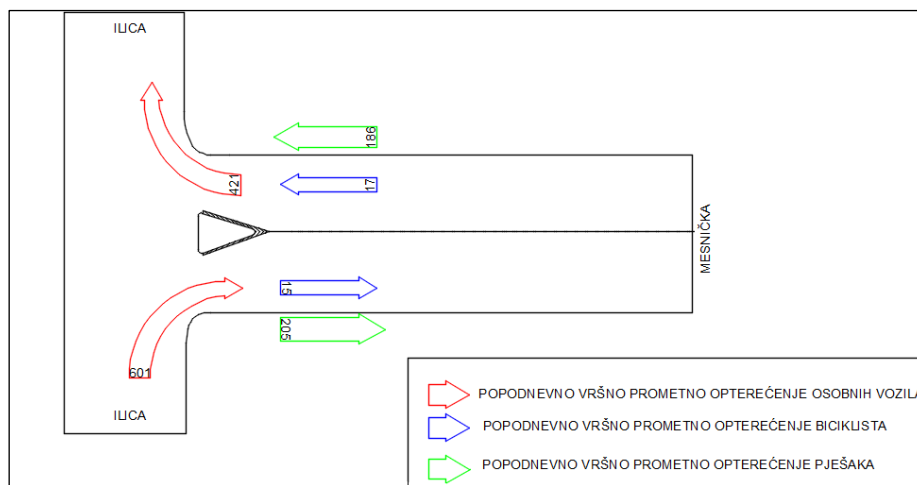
ILICA

186

421

17

MESNIČKA

15

205

601

ILICA

POPODNEVNO VRŠNO PROMETNO OPTEREĆENJE OSOBNIH VOZILA

POPODNEVNO VRŠNO PROMETNO OPTEREĆENJE BICIKLISTA

POPODNEVNO VRŠNO PROMETNO OPTEREĆENJE PJEŠAKA